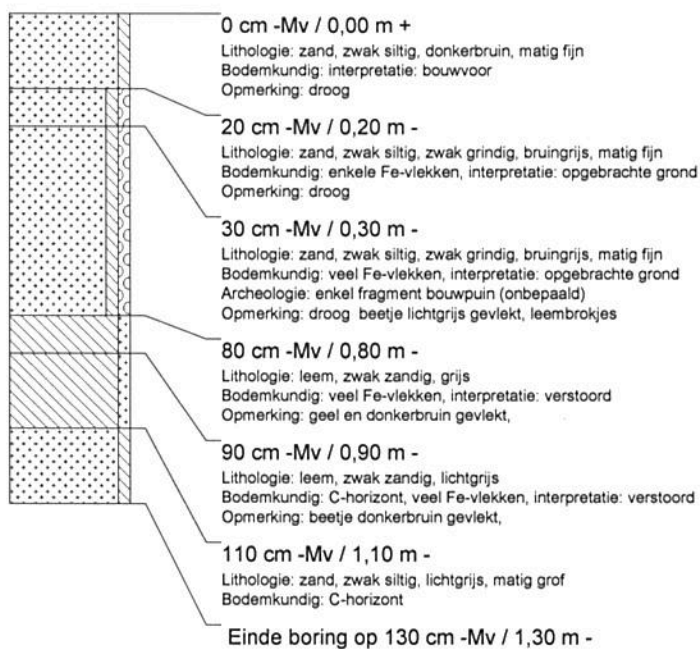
0 cm -Mv / 0,00 m +
Lithologie: zand, zwak siltig, donkerbruin, matig fijn
Bodemkundig: interpretatie: bouwvoor
Opmerking: droog

20 cm -Mv / 0,20 m -
Lithologie: zand, zwak siltig, zwak grindig, bruingrijs, matig fijn
Bodemkundig: enkele Fe-vlekken, interpretatie: opgebrachte grond
Opmerking: droog

30 cm -Mv / 0,30 m -
Lithologie: zand, zwak siltig, zwak grindig, bruingrijs, matig fijn
Bodemkundig: veel Fe-vlekken, interpretatie: opgebrachte grond
Archeologie: enkel fragment bouwpuin (onbepaald)
Opmerking: droog beetje lichtgrijs gevlekt, leembrokjes

80 cm -Mv / 0,80 m -
Lithologie: leem, zwak zandig, grijs
Bodemkundig: veel Fe-vlekken, interpretatie: verstoord
Opmerking: geel en donkerbruin gevlekt,

90 cm -Mv / 0,90 m -
Lithologie: leem, zwak zandig, lichtgrijs
Bodemkundig: C-horizont, veel Fe-vlekken, interpretatie: verstoord
Opmerking: beetje donkerbruin gevlekt,

110 cm -Mv / 1,10 m -
Lithologie: zand, zwak siltig, lichtgrijs, matig grof
Bodemkundig: C-horizont

Einde boring op 130 cm -Mv / 1,30 m -